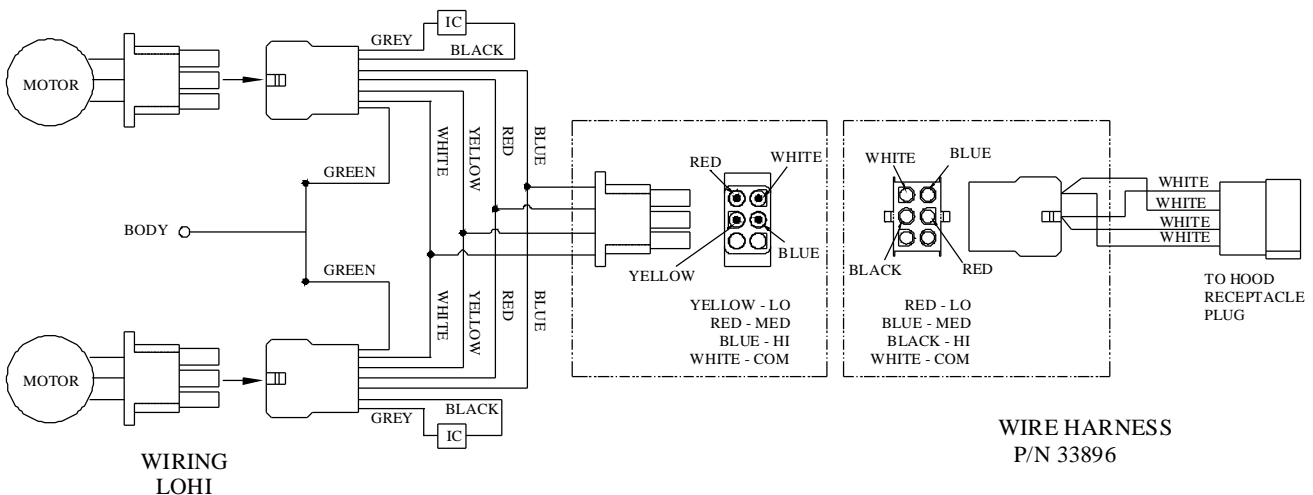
MOTOR

GREY
IC
BLACK

GREEN
WHITE
YELLOW
RED
BLUE

BODY

GREEN
WHITE
YELLOW
RED
BLUE

MOTOR

GREY
BLACK
IC

WIRING
LOHI

RED
WHITE
YELLOW
BLUE

YELLOW - LO
RED - MED
BLUE - HI
WHITE - COM

WHITE
BLUE
BLACK
RED

RED - LO
BLUE - MED
BLACK - HI
WHITE - COM

WHITE
WHITE
WHITE
WHITE

TO HOOD
RECEPTACLE
PLUG

WIRE HARNESS
P/N 33896